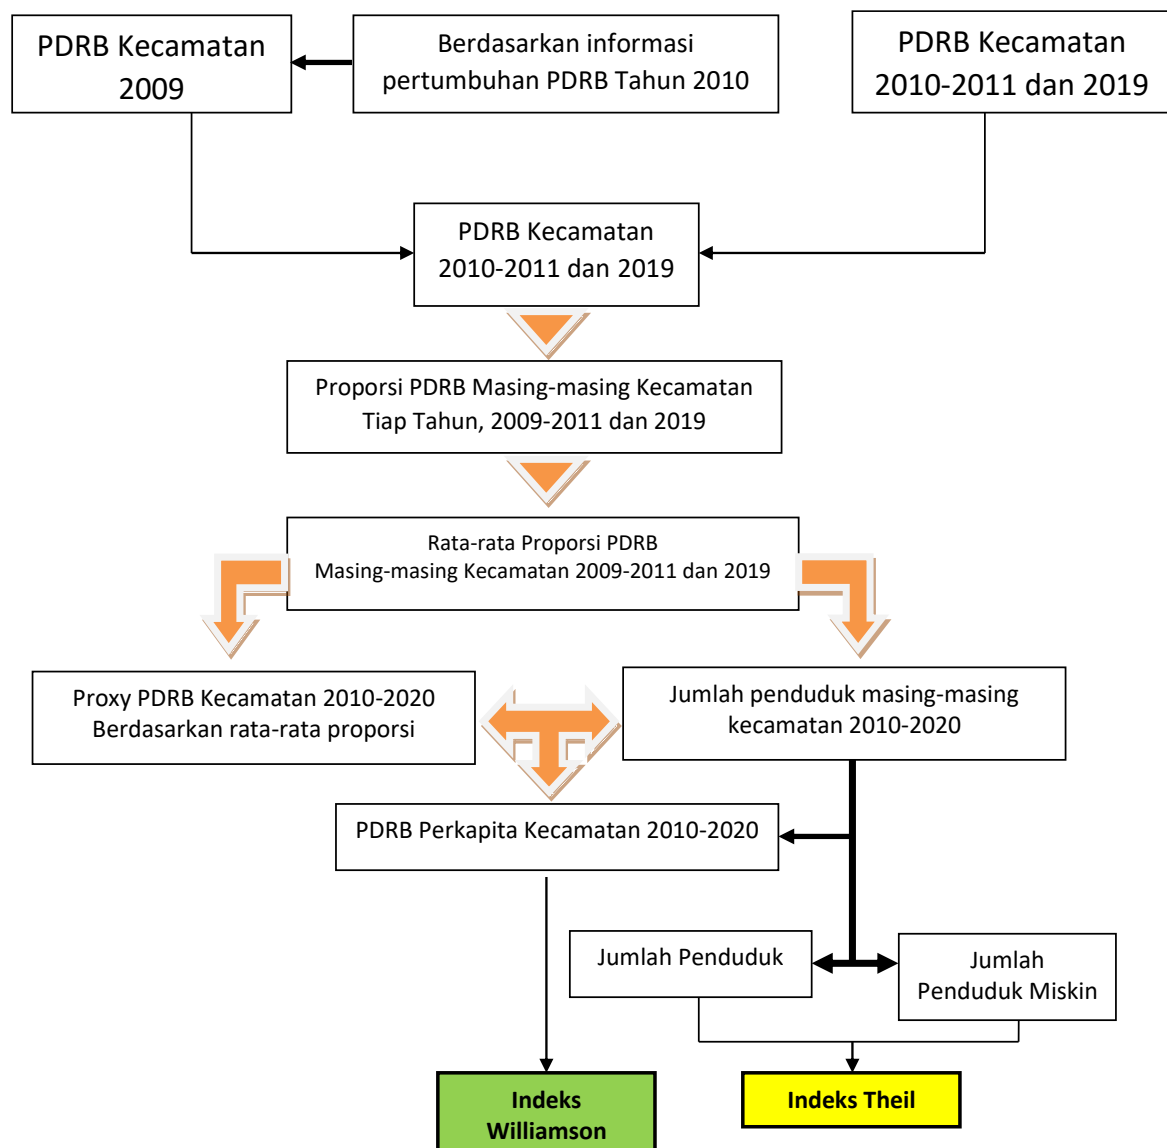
PDRB Kecamatan 2009

Berdasarkan informasi pertumbuhan PDRB Tahun 2010

PDRB Kecamatan 2010-2011 dan 2019

PDRB Kecamatan 2010-2011 dan 2019

Proporsi PDRB Masing-masing Kecamatan Tiap Tahun, 2009-2011 dan 2019

Rata-rata Proporsi PDRB Masing-masing Kecamatan 2009-2011 dan 2019

Proxy PDRB Kecamatan 2010-2020 Berdasarkan rata-rata proporsi

Jumlah penduduk masing-masing kecamatan 2010-2020

PDRB Perkapita Kecamatan 2010-2020

Jumlah Penduduk

Jumlah Penduduk Miskin

Indeks Williamson

Indeks Theil